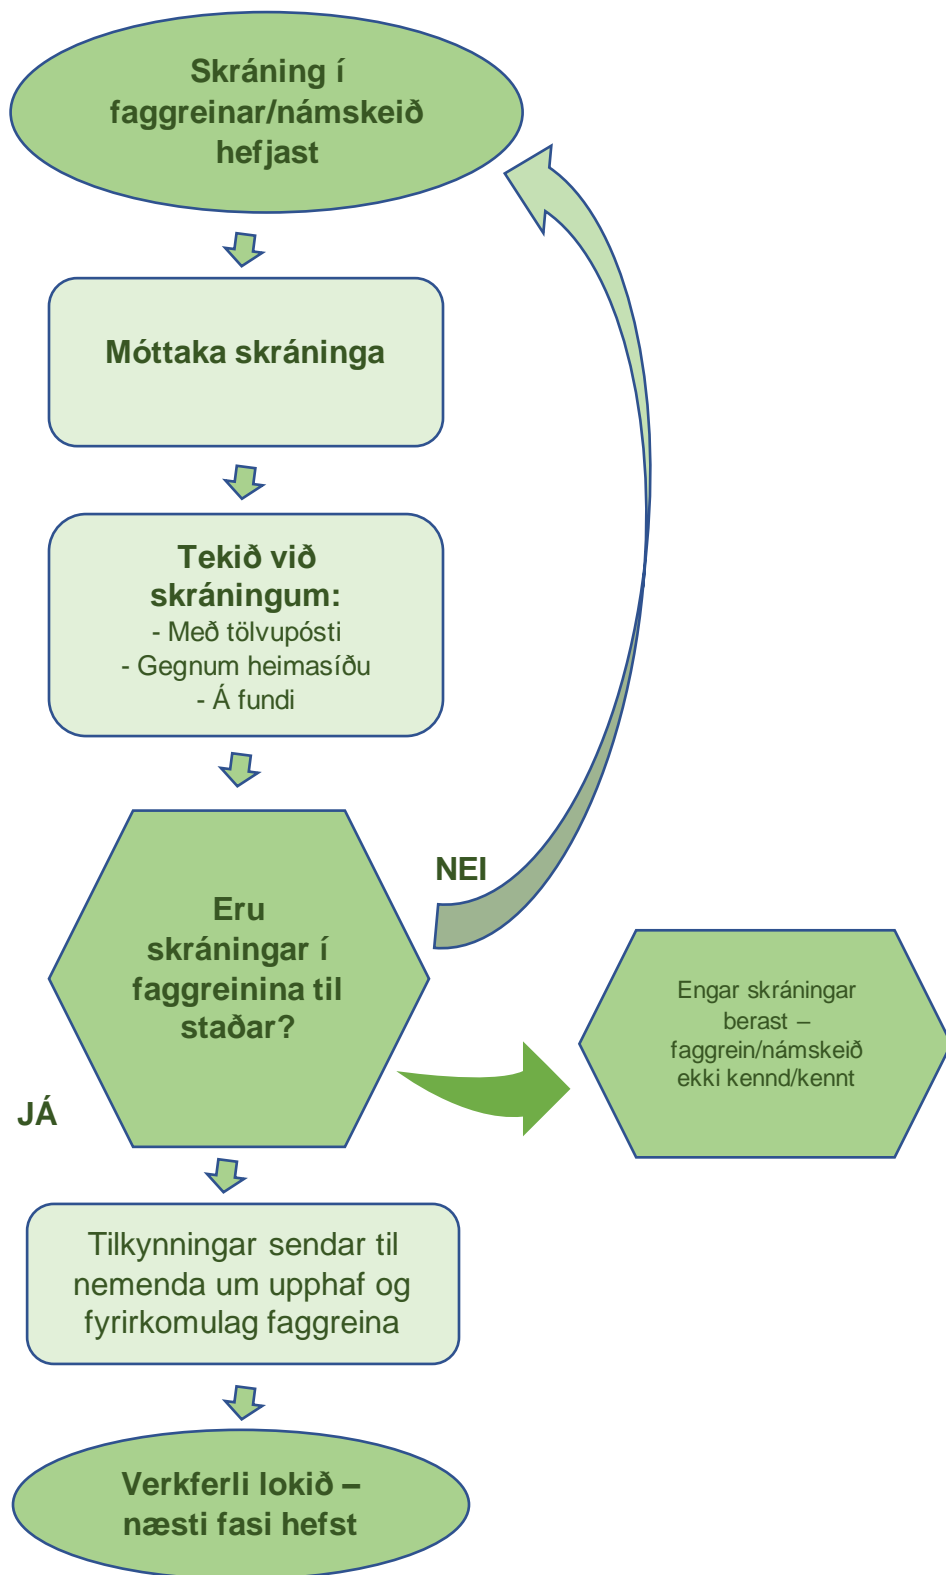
Skráning í faggreinar/námskeið hefjast

Móttaka skráninga

Tekið við skráningum:
- Með tölvupósti
- Gegnum heimasíðu
- Á fundi

NEI

Eru skráningar í faggreinina til staðar?

JÁ

Engar skráningar berast – faggrein/námskeið ekki kennd/kennt

Tilkynningar sendar til nemenda um upphaf og fyrirkomulag faggreina

Verkferli lokið – næsti fasi hefst